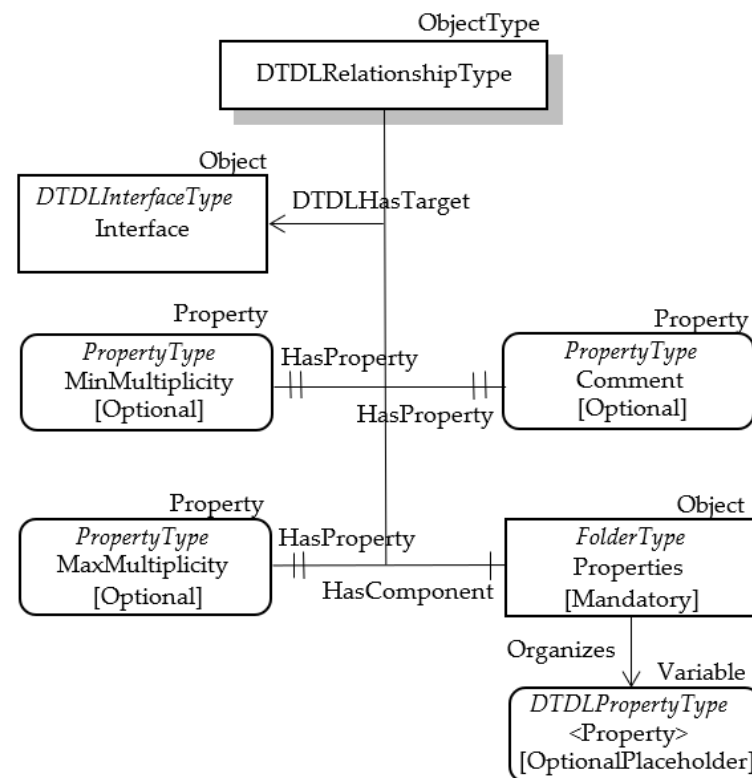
ObjectType
DTDLRelationshipType

Object
DTDLInterfaceType
Interface

DTDLHasTarget

Property
PropertyType
MinMultiplicity
[Optional]

HasProperty

Property
PropertyType
Comment
[Optional]

HasProperty

Property
PropertyType
MaxMultiplicity
[Optional]

HasProperty

HasComponent

Object
FolderType
Properties
[Mandatory]

Organizes

Variable
DTDLPropertyType
<Property>
[OptionalPlaceholder]